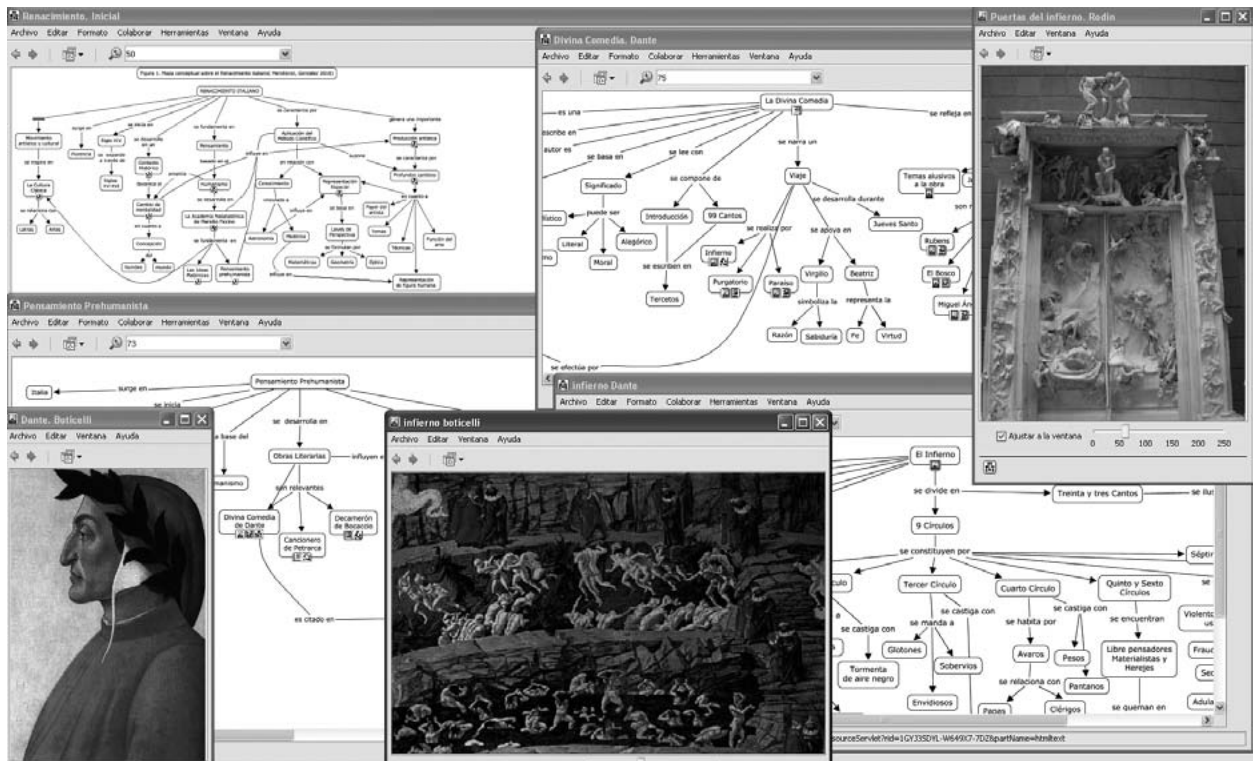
Renacimiento. Inicial
Archivo Editar Formato Colaborar Herramientas Ventana Ayuda
50

Figura 1. Mapa conceptual sobre el Renacimiento italiano

RENACIMIENTO ITALIANO

Pensamiento Prehumanista
Archivo Editar Formato Colaborar Herramientas Ventana Ayuda
73
Pensamiento Prehumanista
Italia
surge en
se inicia
a base del
se desarrolla en
Obras Literarias
influyen e
son relevantes
Divina Comedia de Dante
Decamerón de Bocaccio
Cancionero de Petrarca
manismo
es citado en

Dante. Boticelli
Archivo Editar Ventana Ayuda

infierno boticelli
Archivo Editar Ventana Ayuda

Divina Comedia. Dante
Archivo Editar Formato Colaborar Herramientas Ventana Ayuda
75
La Divina Comedia
es una
scribe en
autor es
se basa en
se lee con
se narra un
se refleja en
Significado
puede ser
Literal
Alegórico
Moral
lítico
ino
se compone de
Introducción
99 Cantos
se escriben en
Tercetos
Viaje
se desarrolla durante
Jueves Santo
se realiza por
se apoya en
Infierno
Purgatorio
Paraíso
Virgilio
Beatriz
simboliza la
representa la
Razón
Sabiduría
Fe
Virtud
Temas alusivos a la obra
son r
Rubens
El Bosco
Miguel Án
se efectúa por

Infierno Dante
Archivo Editar Formato Colaborar Herramientas Ventana Ayuda
El Infierno
se divide en
Treinta y tres Cantos
se ilus
9 Círculos
se constituyen por
Séptir
rculo
Tercer Círculo
Cuarto Círculo
Quinto y Sexto Círculos
se
se castiga con
se castiga con
se castiga con
se manda a
se habita por
se encuentran
Violent us
Tormenta de aire negro
Glotones
Soberbios
Avaros
Pesos
Pantanos
Libre pensadores Materialistas y Herejes
Frauc
Sec
Envidiosos
se relaciona con
Paces
Clérigos
se queman en
Adula
sourceServlet?rid=1GYJ35DYL-W649X7-7DZ&partName=htmltext

Puertas del infierno. Rodin
Archivo Editar Ventana Ayuda
Ajustar a la ventana
0 50 100 150 200 250